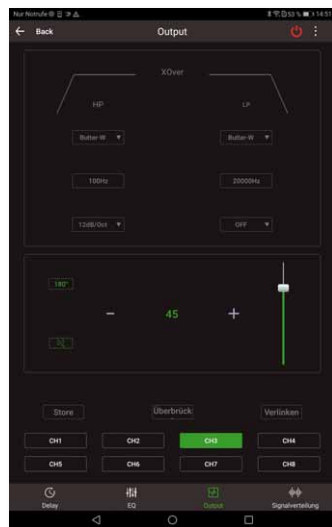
Nur Notrufe

14:51

Back

Output

XOver

HP

LP

Butter-W

Butter-W

100Hz

20000Hz

12dB/Oct

OFF

180°

−

45

+

Store

Überbrück

Verlinken

CH1

CH2

CH3

CH4

CH5

CH6

CH7

CH8

Delay

EQ

Output

Signalverteilung